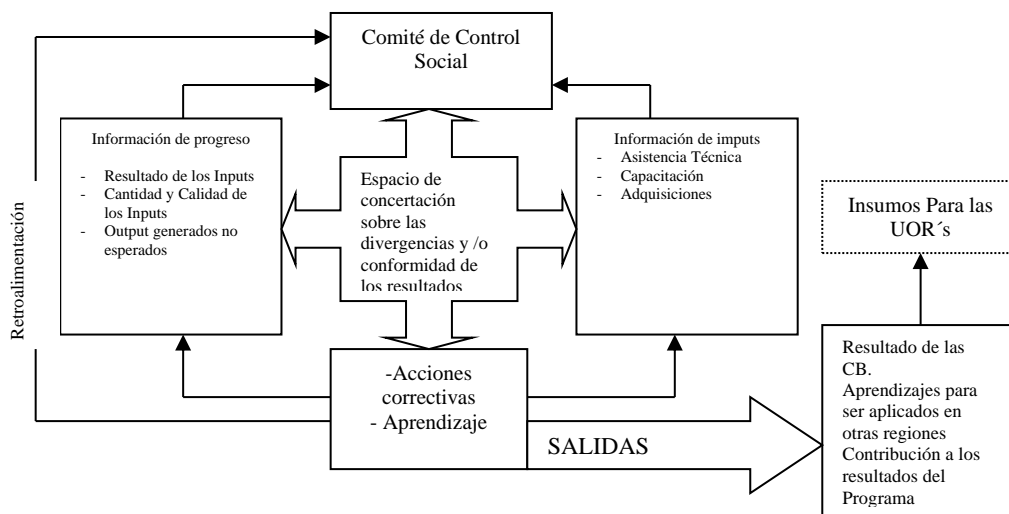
Comité de Control Social

Información de progreso

- Resultado de los Inputs
- Cantidad y Calidad de los Inputs
- Output generados no esperados

Espacio de concertación sobre las divergencias y /o conformidad de los resultados

Información de imputs
- Asistencia Técnica
- Capacitación
- Adquisiciones

Insumos Para las UOR´s

Retroalimentación

-Acciones correctivas
- Aprendizaje

SALIDAS

Resultado de las CB.
Aprendizajes para ser aplicados en otras regiones
Contribución a los resultados del Programa